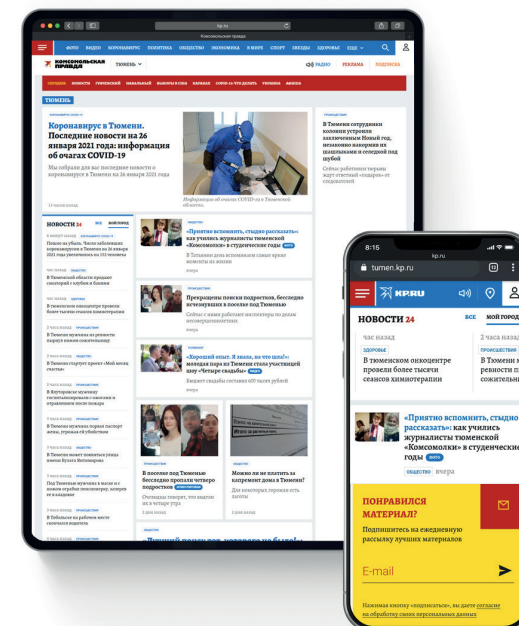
kp.ru

Комсомольская правда

ФОТО ВИДЕО КОРОНАВИРУС ПОЛИТИКА ОБЩЕСТВО ЭКОНОМИКА В МИРЕ СПОРТ ЗВЕЗДЫ ЗДОРОВЬЕ ЕЩЁ

КОМСОМОЛЬСКАЯ ПРАВДА ТЮМЕНЬ

РАДИО РЕКЛАМА ПОДПИСКА

ТЮМЕНЬ

Коронавирус в Тюмени. Последние новости на 26 января 2021 года: информация об очагах COVID-19

Мы собрали для вас последние новости о коронавирусе в Тюмени на 26 января 2021 года

Информация об очагах COVID-19 в Тюменской области.

В Тюмени сотрудники колонии устроили заключенным Новый год, незаконно накормив их шашлыками и селедкой под шубой

НОВОСТИ 24

Пошли на убыль. Число заболевших коронавирусом в Тюмени за 26 января 2021 года уменьшилось на 151 человека

В Тюменской области продают санаторий с клубом и банями

В тюменском онкоцентре провели более тысячи сеансов химиотерапии

В Тюмени мужчина из ревности задушил вином сожительницу

В Тюмени стартует проект «Мой новый счастья»

В Ялуторовске мужчину госпитализировали с ожогами и отравлением после пожара

В Тюмени мужчина порвал паспорт жены, угрожая её убийством

В Тюмени может появиться улица имени Булата Ногманова

Под Тюменью мужчина в масле и с ножом ограбил пенсионерку, запер ее в кладовке

В Тобольске на рабочем месте скончался водитель

«Приятно вспомнить, стыдно рассказать»: как учились журналисты тюменской «Комсомолки» в студенческие годы

Прекращены поиски подростков, бесследно исчезнувших в поселке под Тюменью

«Хороший опыт. Я знала, на что шла!»: молодая пара из Тюмени стала участницей шоу «Четыре свадьбы»

В поселке под Тюменью бесследно пропали четверо подростков

Можно ли не платить за капремонт дома в Тюмени?

8:15
tumen.kp.ru

KP.RU

НОВОСТИ 24 ВСЕ МОЙ ГОРОД

час назад
ЗДОРОВЬЕ
В тюменском онкоцентре провели более тысячи сеансов химиотерапии

2 часа назад
ПРОИСШЕСТВИЯ
В Тюмени м ревности п сожительн

«Приятно вспомнить, стыдно рассказать»: как учились журналисты тюменской «Комсомолки» в студенческие годы ФОТО
ОБЩЕСТВО вчера

ПОНРАВИЛСЯ МАТЕРИАЛ?
Подпишитесь на ежедневную рассылку лучших материалов

E-mail

Нажимая кнопку «подписаться», вы даете согласие на обработку своих персональных данных